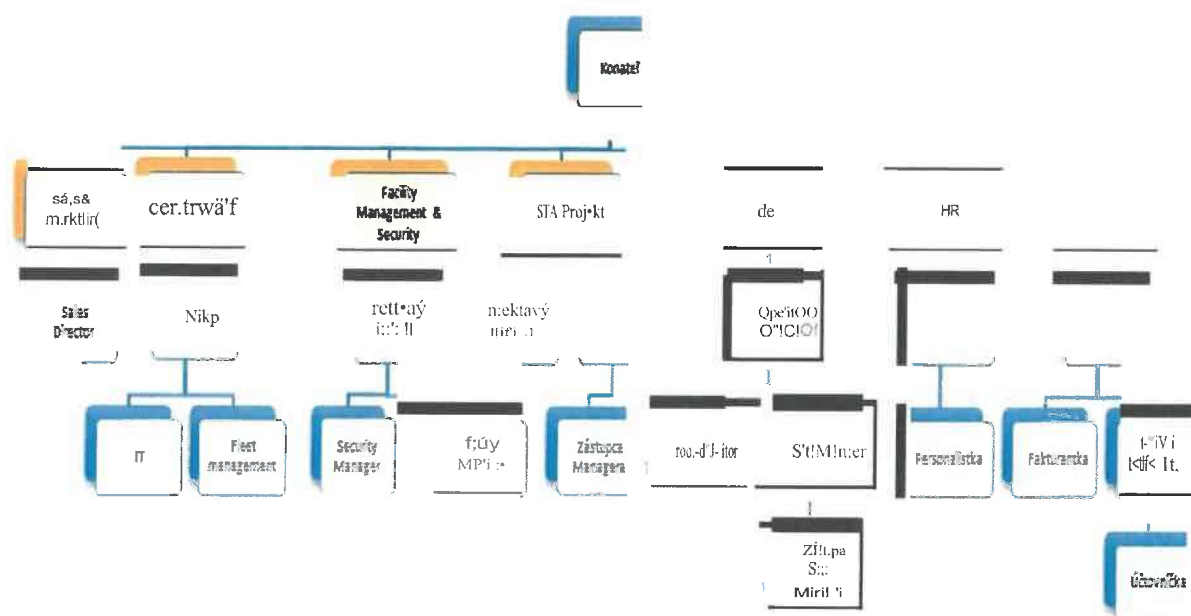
Konateľ

sá,s&
m.rktlir(

cer.trwä'f

Facility
Management &
Security

STA Proj•kt

de

HR

Sales
Director

Nikp

rett•aý
i::': !l

n:ektavý
m'r' .i

Qpe'itOO
O"!C!O!

IT

Fleet
management

Security
Manager

f;úy
MP'i :•

Zástupca
Managera

roo.-d'J-itor

S't!M!n:er

Personalistka

Fakturantka

f-"iV i
ktif< It.

Zí!t.pa
S:::
Miril 'i

Účtovníčka